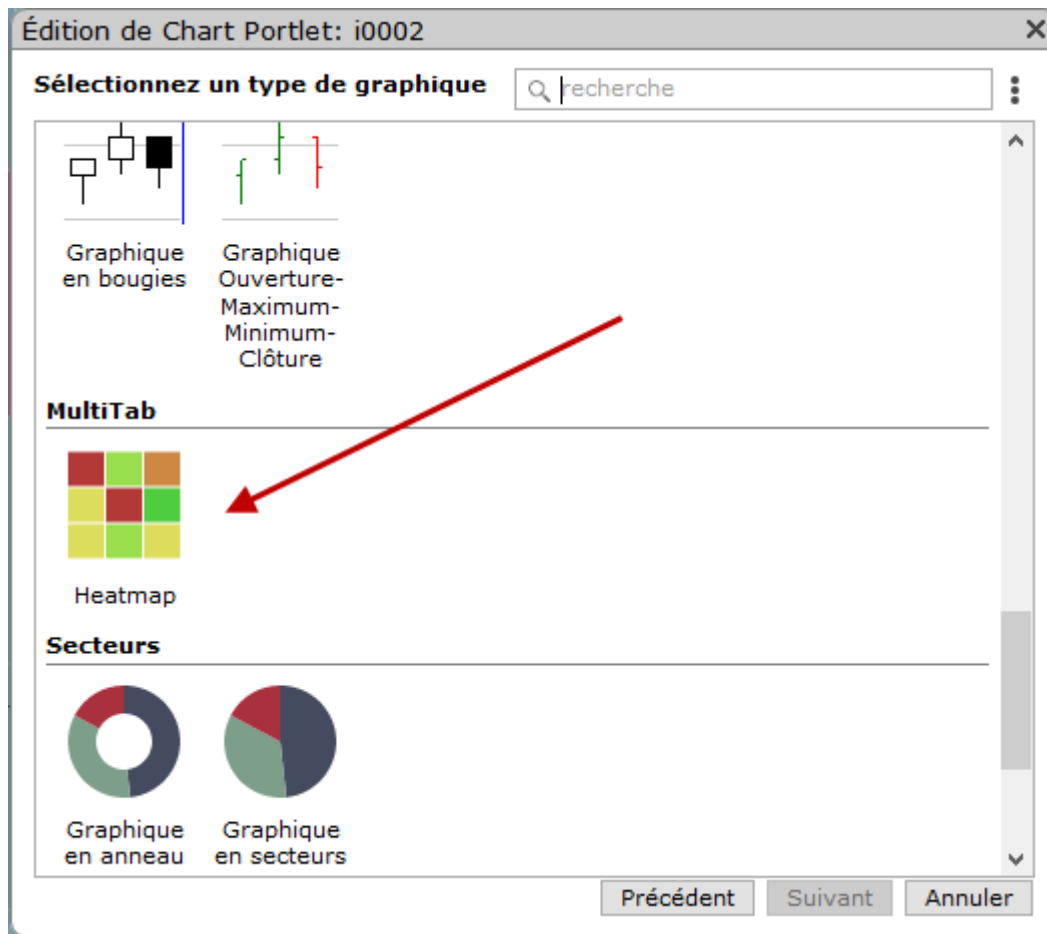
Édition de Chart Portlet: i0002

Sélectionnez un type de graphique

recherche

Graphique en bougies

Graphique Ouverture-Maximum-Minimum-Clôture

MultiTab

Heatmap

Secteurs

Graphique en anneau

Graphique en secteurs

Précédent

Suivant

Annuler